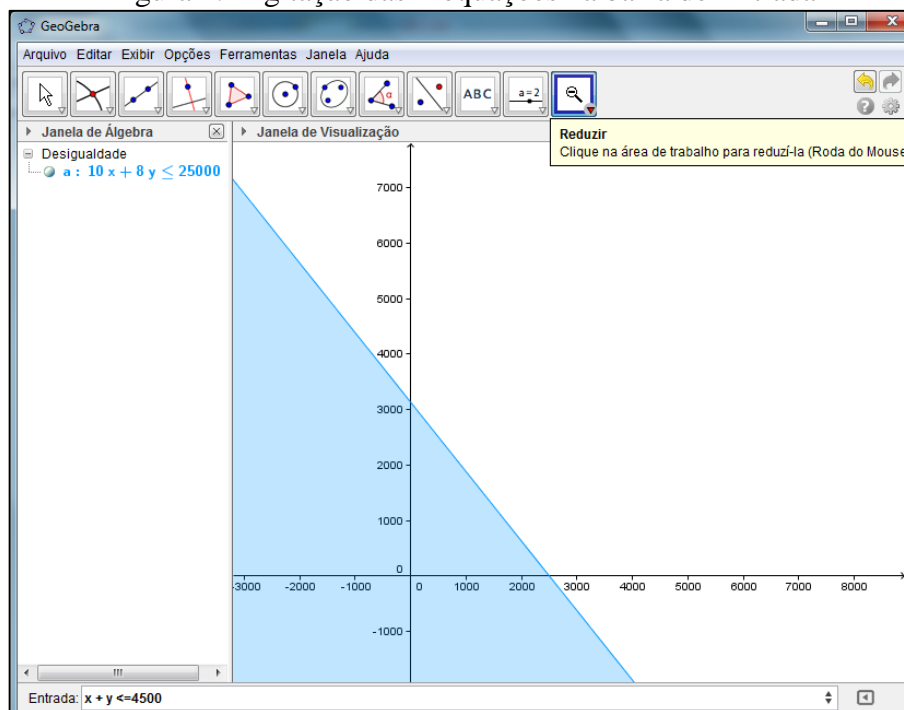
GeoGebra

Arquivo Editar Exibir Opções Ferramentas Janela Ajuda

ABC

a = 2

Reduzir
Clique na área de trabalho para reduzí-la (Roda do Mouse

Janela de Álgebra

Desigualdade
a : $10x + 8y \leq 25000$

Janela de Visualização

7000
6000
5000
4000
3000
2000
1000
0
-1000

-3000 -2000 -1000 0 1000 2000 3000 4000 5000 6000 7000 8000

Entrada: x + y <=4500